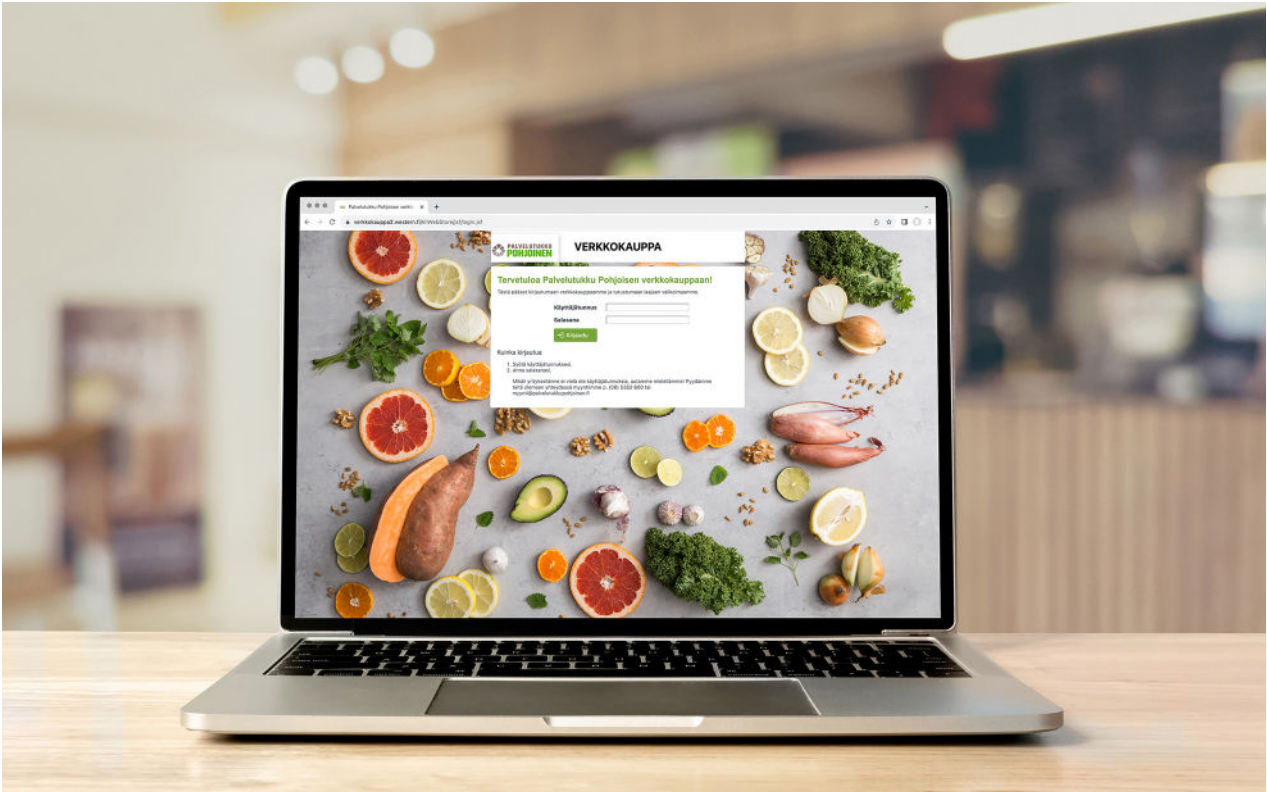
Palvelutukku Pohjoisen verkk

verkkokauppa2.mester/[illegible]

PALVELUTUKKU POHJOINEN

VERKKOKAUPPA

Tervetuloa Palvelutukku Pohjoisen verkkokauppaan!

Tästä pääset kirjautumaan verkkokauppaamme ja tutustumaan laajaan valikoimaamme.

Käyttäjätunnus

Salasana

Kirjaudu

Kuinka kirjaudun

1. Syötä käyttäjätunnuksesi.
2. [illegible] salasanasi.

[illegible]